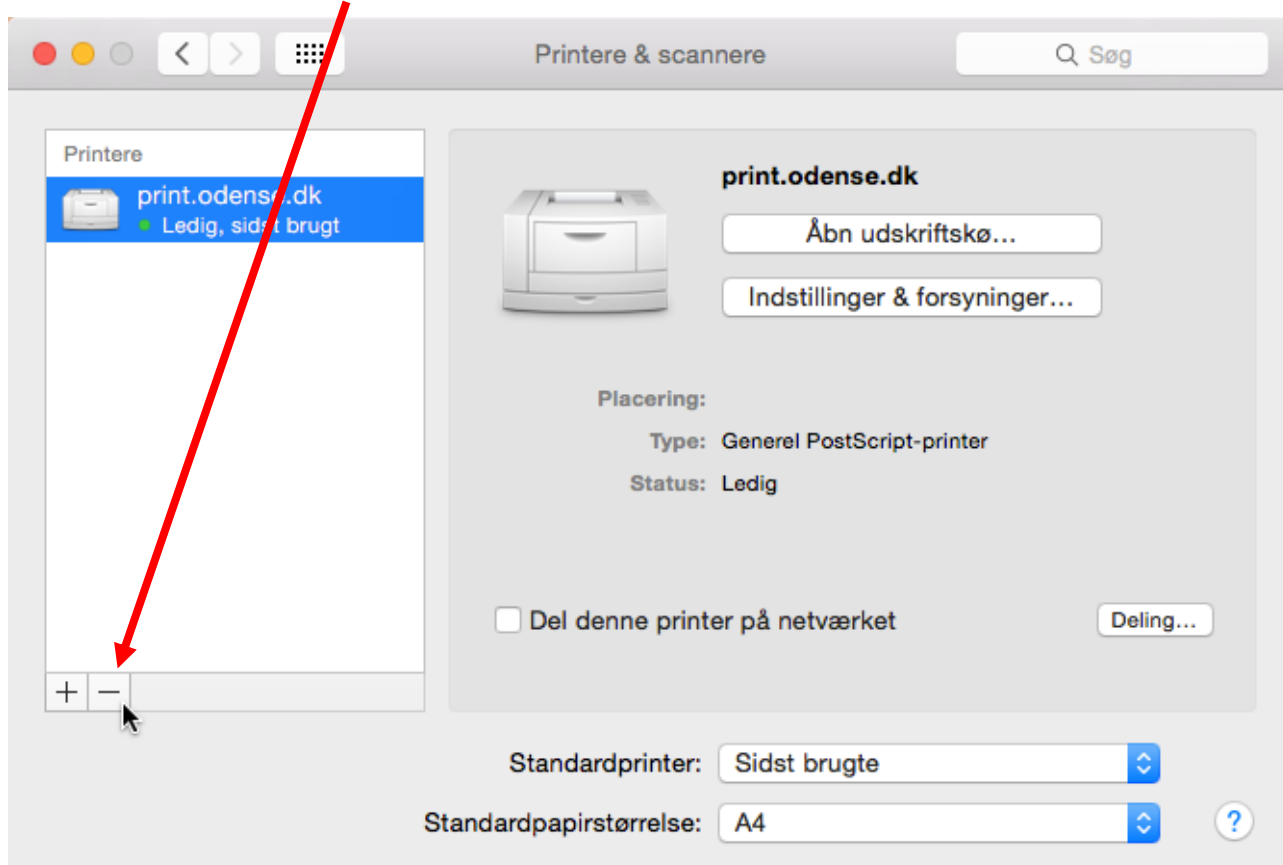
Printere & scannere

Søg

Printere

print.odense.dk
Ledig, sidst brugt

print.odense.dk

Åbn udskriftskø...

Indstillinger & forsyninger...

Placering:

Type: Generel PostScript-printer

Status: Ledig

Del denne printer på netværket

Deling...

+ −

Standardprinter: Sidst brugte

Standardpapirstørrelse: A4

?